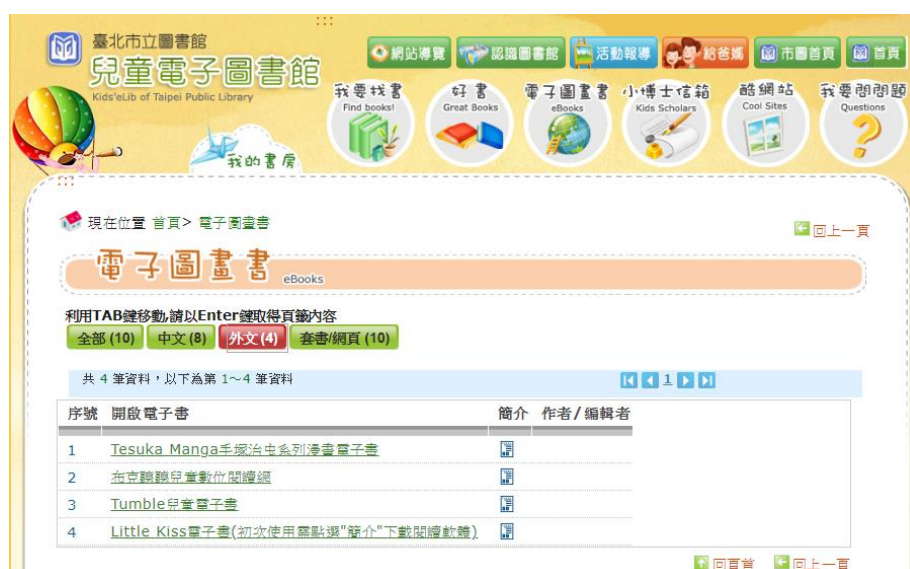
:::

臺北市立圖書館
兒童電子圖書館
Kids'eLib of Taipei Public Library

網站導覽 認識圖書館 活動報導 給爸媽 市圖首頁 首頁

我的書房

我要找書
Find books!

好書
Great Books

電子圖畫書
eBooks

小博士信箱
Kids Scholars

酷網站
Cool Sites

我要問問題
Questions

:::

現在位置 首頁> 電子圖畫書

回上一頁

電子圖畫書 eBooks

利用TAB鍵移動,請以Enter鍵取得頁籤內容

全部 (10) 中文 (8) 外文 (4) 套書/網頁 (10)

共 4 筆資料，以下為第 1~4 筆資料

1

| 序號 | 開啟電子書 | 簡介 | 作者／編輯者 |
|---|---|---|---|
| 1 | Tesuka Manga手塚治虫系列漫畫電子書 | | |
| 2 | 布克聽聽兒童數位閱讀網 | | |
| 3 | Tumble兒童電子書 | | |
| 4 | Little Kiss電子書(初次使用需點選"簡介"下載閱讀軟體) | | |

回頁首 回上一頁